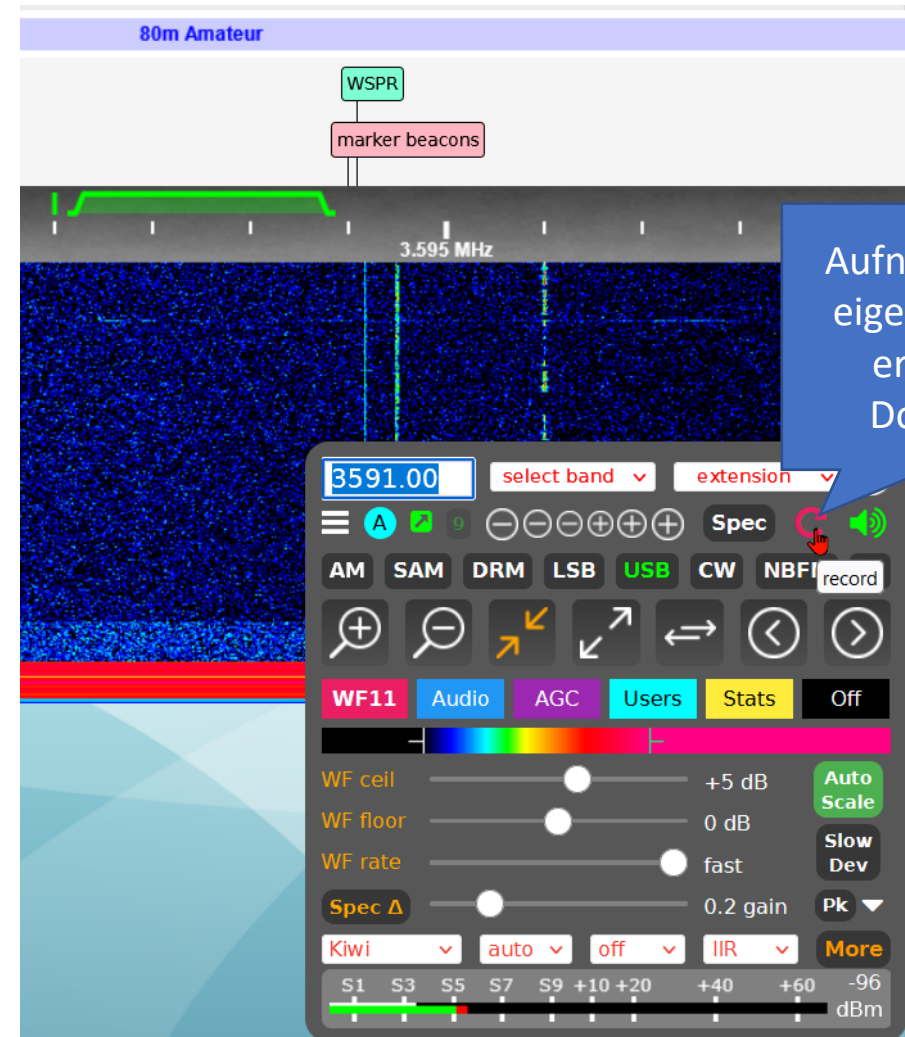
80m Amateur

WSPR

marker beacons

3.595 MHz

Aufn
eige
er
Do

3591.00

select band

extension

A

9

Spec

AM SAM DRM LSB USB CW NBFM

record

WF11 Audio AGC Users Stats Off

WF ceil +5 dB

WF floor 0 dB

WF rate fast

Auto Scale

Slow Dev

Spec Δ 0.2 gain

Pk

Kiwi auto off IIR More

S1 S3 S5 S7 S9 +10 +20 +40 +60 -96 dBm